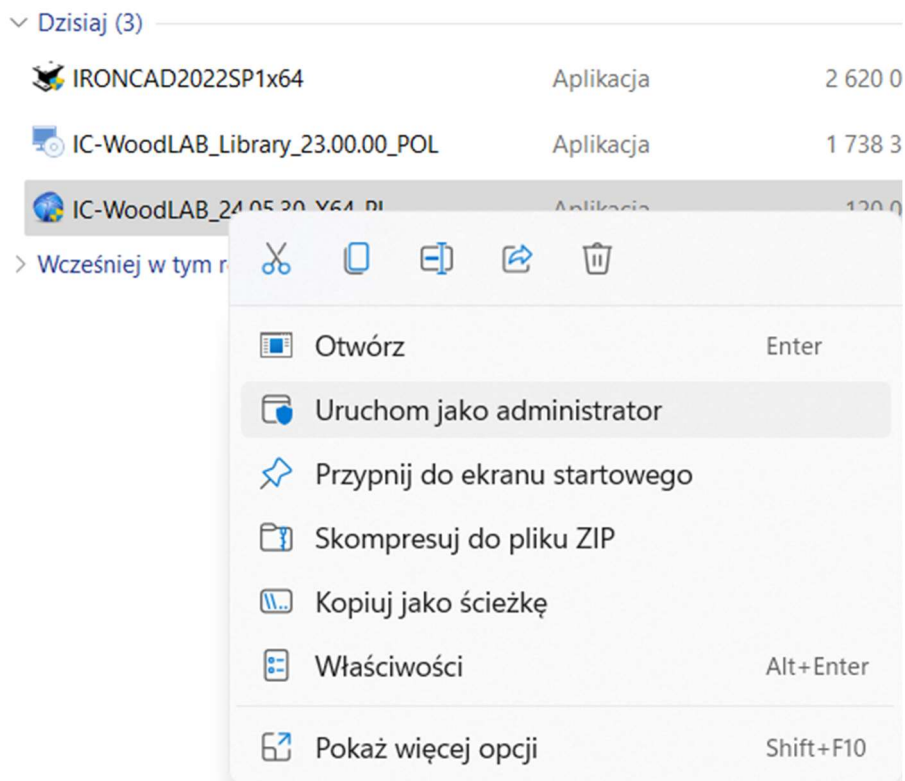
Dzisiaj (3)

IRONCAD2022SP1x64 Aplikacja 2 620 0

IC-WoodLAB_Library_23.00.00_POL Aplikacja 1 738 3

IC-WoodLAB_24.05.30_X64_PL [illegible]

Wcześniej w tym r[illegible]

Otwórz Enter

Uruchom jako administrator

Przypnij do ekranu startowego

Skompresuj do pliku ZIP

Kopiuj jako ścieżkę

Właściwości Alt+Enter

Pokaż więcej opcji Shift+F10